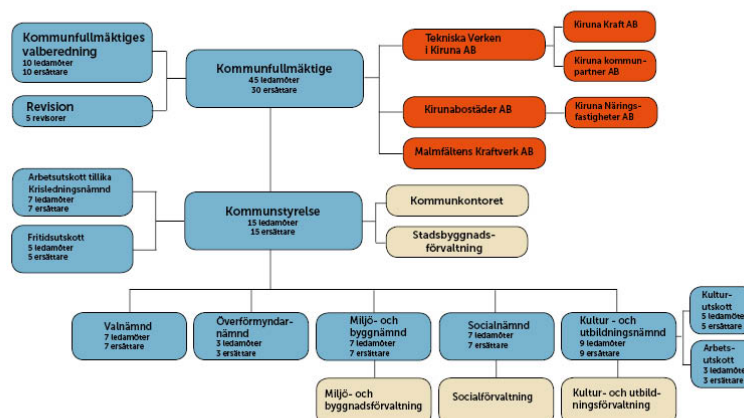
Kommunfullmäktiges valberedning
10 ledamöter
10 ersättare

Revision
5 revisorer

Kommunfullmäktige
45 ledamöter
30 ersättare

Tekniska Verken i Kiruna AB

Kiruna Kraft AB

Kiruna kommunpartner AB

Kirunabostäder AB

Kiruna Näringsfastigheter AB

Malmfältens Kraftverk AB

Arbetsutskott tillika Krisledningsnämnd
7 ledamöter
7 ersättare

Fritidsutskott
5 ledamöter
5 ersättare

Kommunstyrelse
15 ledamöter
15 ersättare

Kommunkontoret

Stadsbyggnadsförvaltning

Valnämnd
7 ledamöter
7 ersättare

Överförmyndarnämnd
3 ledamöter
3 ersättare

Miljö- och byggnämnd
7 ledamöter
7 ersättare

Socialnämnd
7 ledamöter
7 ersättare

Kultur- och utbildningsnämnd
9 ledamöter
9 ersättare

Kulturutskott
5 ledamö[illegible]
5 ersätta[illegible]

Arbetsutskott
3 ledamö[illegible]
3 ersätta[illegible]

Miljö- och byggnadsförvaltning

Socialförvaltning

Kultur- och utbildningsförvaltning